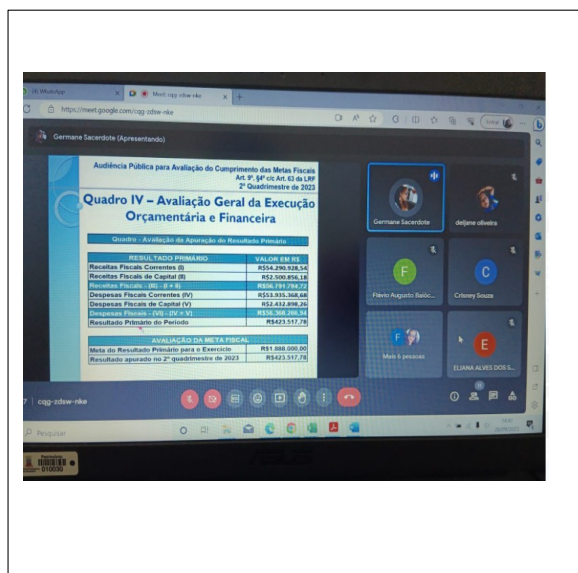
(9) WhatsApp
Meet: cqg-zdsw-nke
https://meet.google.com/cqg-zdsw-nke
Germane Sacerdote (Apresentando)

Audiência Pública para Avaliação do Cumprimento das Metas Fiscais
Art. 9º, §4º c/c Art. 43 da LRF
2º Quadrimestre de 2023

Quadro IV – Avaliação Geral da Execução Orçamentária e Financeira

Quadro - Avaliação da Apuração do Resultado Primário

| RESULTADO PRIMÁRIO | VALOR EM R$ |
|---|---|
| Receitas Fiscais Correntes (I) | R$54.290.928,54 |
| Receitas Fiscais de Capital (II) | R$2.500.856,18 |
| Receitas Fiscais - (III) - (I + II) | R$56.791.784,72 |
| Despesas Fiscais Correntes (IV) | R$53.935.368,68 |
| Despesas Fiscais de Capital (V) | R$2.432.898,26 |
| Despesas Fiscais - (VI) - (IV + V) | R$56.368.266,94 |
| Resultado Primário do Período | R$423.517,78 |

| AVALIAÇÃO DA META FISCAL | |
|---|---|
| Meta do Resultado Primário para o Exercício | R$1.888.000,00 |
| Resultado apurado no 2º quadrimestre de 2023 | R$423.517,78 |

Germane Sacerdote
deljane oliveira
F
Flavio Augusto Baldo...
C
Crisney Souza
Mais 6 pessoas
E
ELIANA ALVES DOS S...
cqg-zdsw-nke
Pesquisar
010030